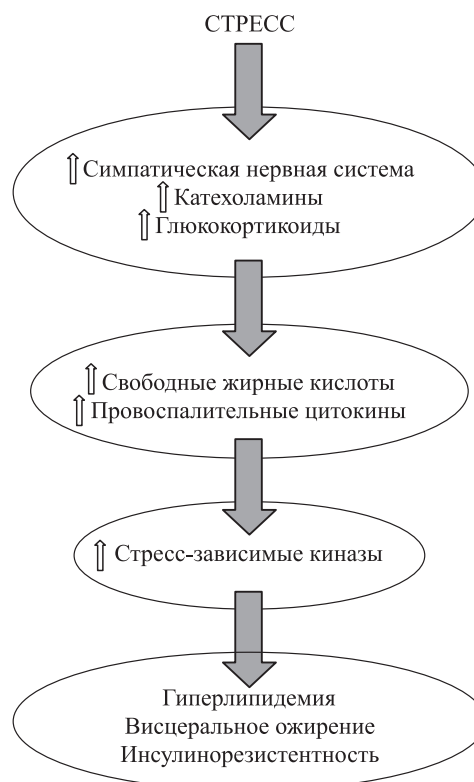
СТРЕСС

⇑ Симпатическая нервная система
⇑ Катехоламины
⇑ Глюкокортикоиды

⇑ Свободные жирные кислоты
⇑ Провоспалительные цитокины

⇑ Стресс-зависимые киназы

Гиперлипидемия
Висцеральное ожирение
Инсулинорезистентность